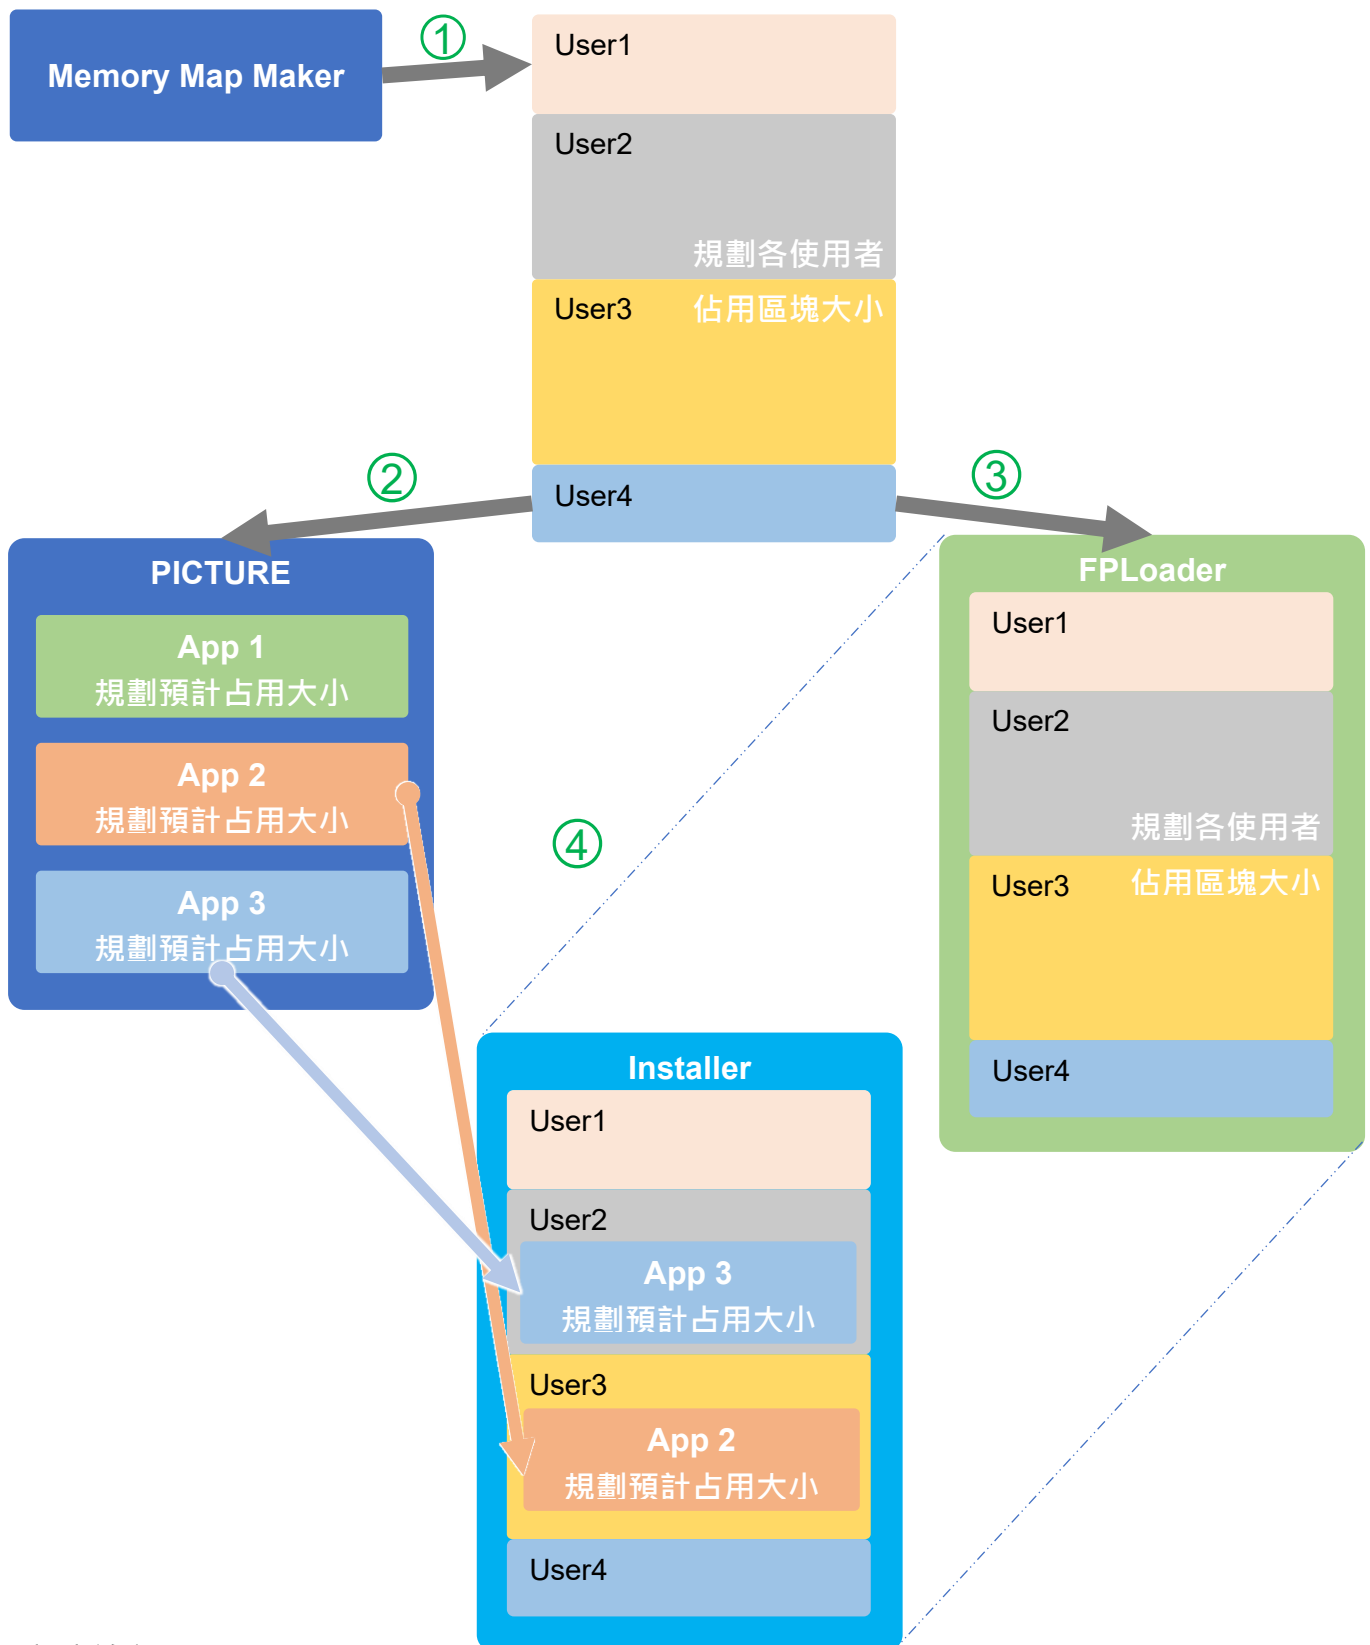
Memory Map Maker

①

User1

User2

規劃各使用者

User3 佔用區塊大小

User4

②

③

PICTURE

App 1
規劃預計占用大小

App 2
規劃預計占用大小

App 3
規劃預計占用大小

④

FPLoader

User1

User2

規劃各使用者

User3 佔用區塊大小

User4

Installer

User1

User2

App 3
規劃預計占用大小

User3

App 2
規劃預計占用大小

User4